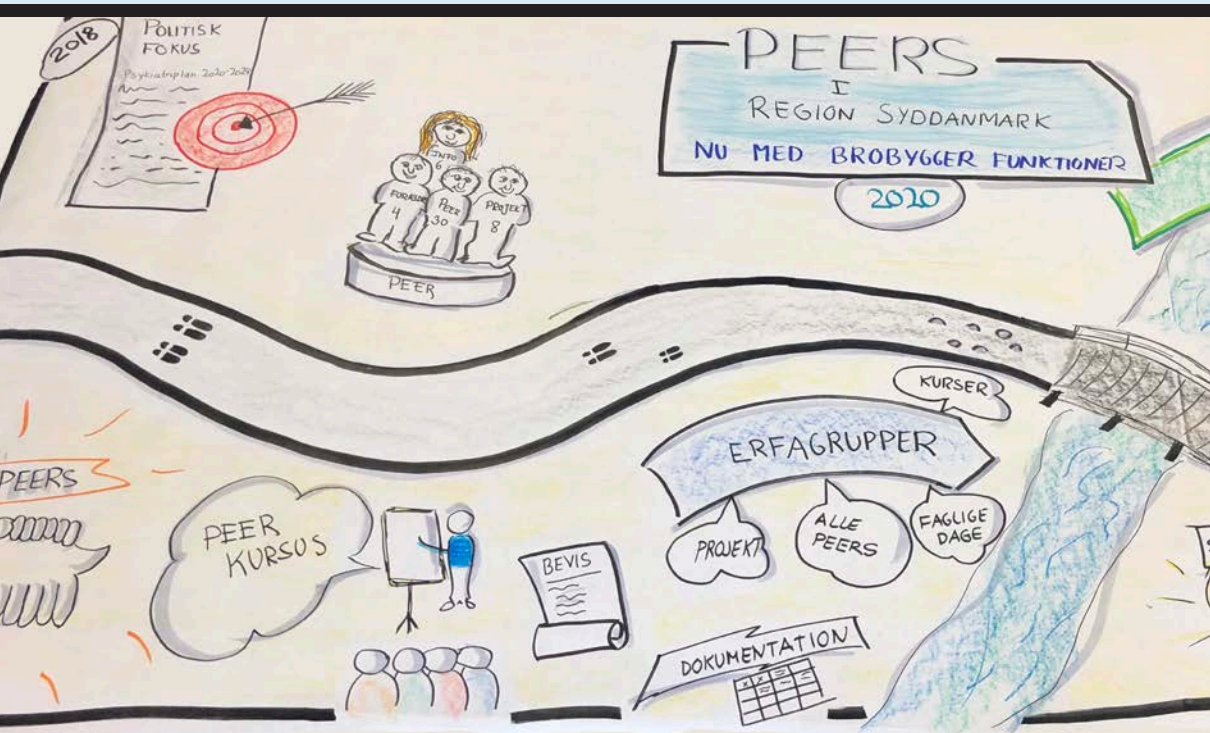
2018

POLITISK FOKUS

Psykiatriplan 2020-2028

PEERS I REGION SYDDANMARK

NU MED BROBYGGER FUNKTIONER

2020

INFO 6

FORANING 4

PEER 30

PROJEKT 8

PEER

KURSER

ERFAGRUPPER

PROJEKT

ALLE PEERS

FAGLIGE DAGE

PEERS

PEER KURSUS

BEVIS

DOKUMENTATION